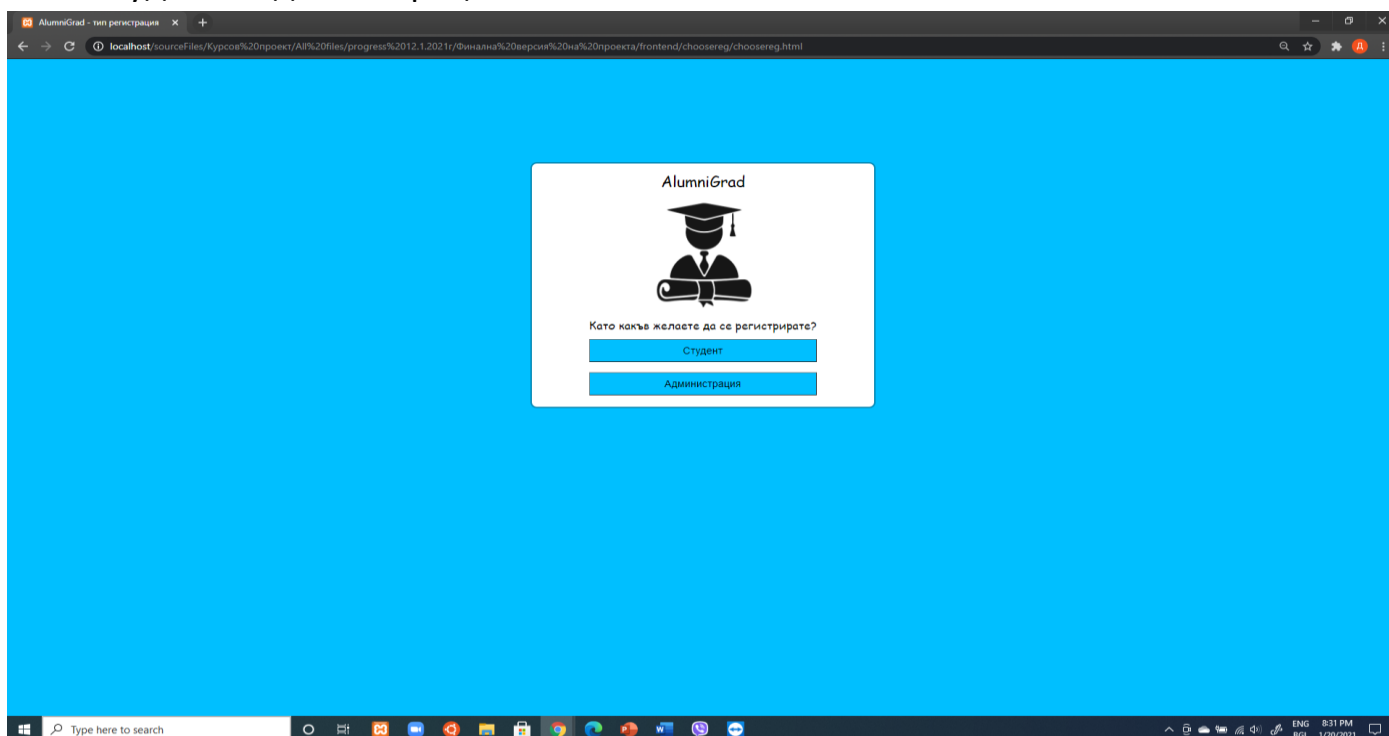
AlumniGrad - тип регистрация ×

localhost/sourceFiles/Курсов%20проект/All%20files/progress%2012.1.2021г/Финална%20версия%20на%20проекта/frontend/choosereg/choosereg.html

AlumniGrad

Като какъв желаете да се регистрирате?

Студент

Администрация

Type here to search

ENG BGL 8:31 PM 1/20/2021